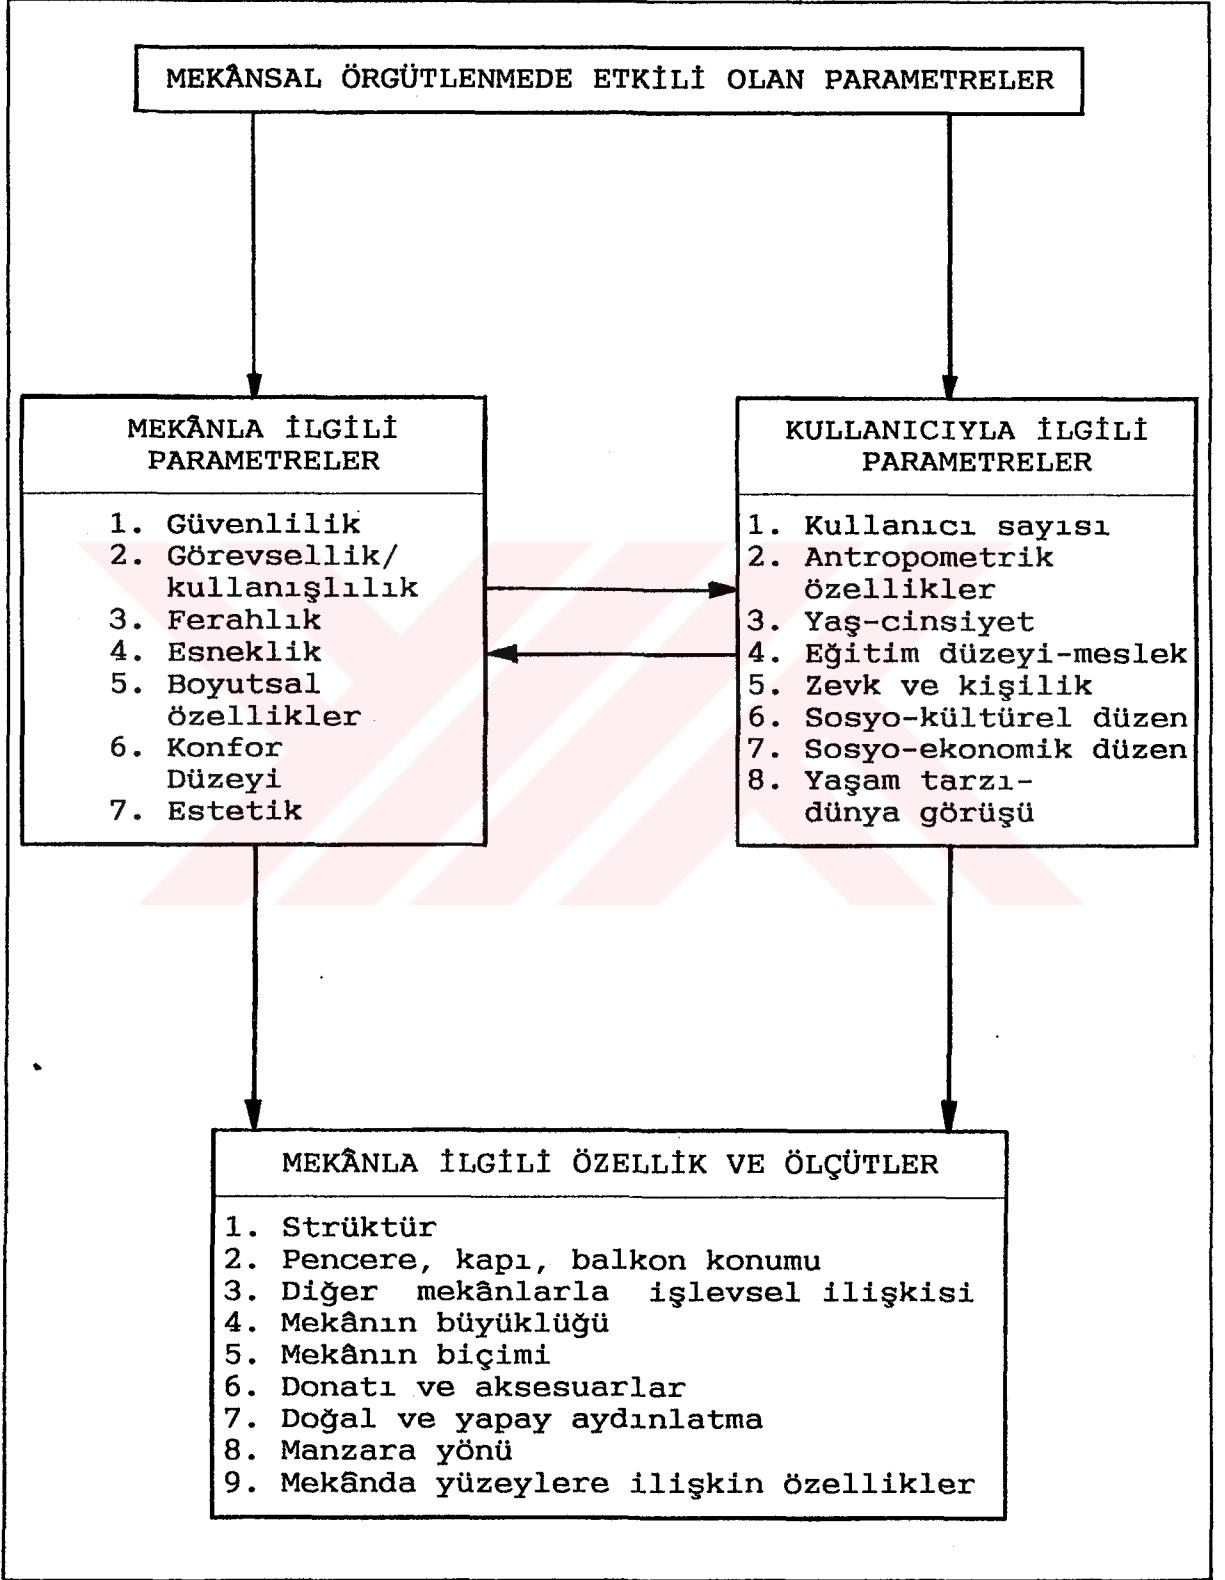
MEKÂNSAL ÖRGÜTLENMEDE ETKİLİ OLAN PARAMETRELER

MEKÂNLA İLGİLİ PARAMETRELER

1. Güvenlilik
2. Görevsellik/ kullanışlılık
3. Ferahlık
4. Esneklik
5. Boyutsal özellikler
6. Konfor Düzeyi
7. Estetik

KULLANICIYLA İLGİLİ PARAMETRELER

1. Kullanıcı sayısı
2. Antropometrik özellikler
3. Yaş-cinsiyet
4. Eğitim düzeyi-meslek
5. Zevk ve kişilik
6. Sosyo-kültürel düzen
7. Sosyo-ekonomik düzen
8. Yaşam tarzı- dünya görüşü

MEKÂNLA İLGİLİ ÖZELLİK VE ÖLÇÜTLER

1. Strüktür
2. Pencere, kapı, balkon konumu
3. Diğer mekânlarla işlevsel ilişkisi
4. Mekânın büyüklüğü
5. Mekânın biçimi
6. Donatı ve aksesuarlar
7. Doğal ve yapay aydınlatma
8. Manzara yönü
9. Mekânda yüzeylere ilişkin özellikler